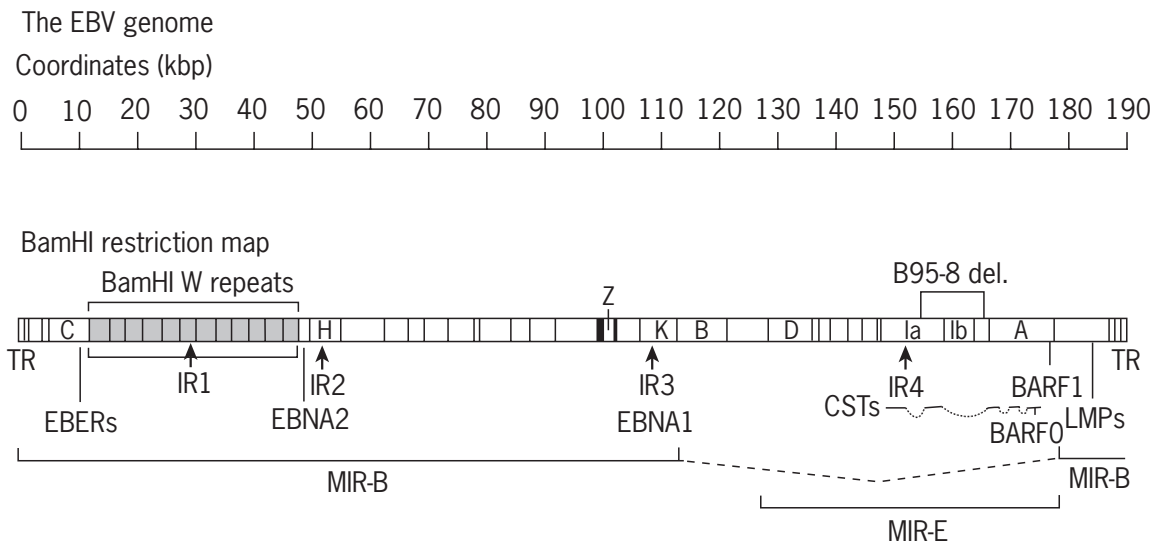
The EBV genome

Coordinates (kbp)

0 10 20 30 40 50 60 70 80 90 100 110 120 130 140 150 160 170 180 190

BamHI restriction map

BamHI W repeats

B95-8 del.

Z

C H K B D Ia Ib A

TR TR

IR1 IR2 IR3 IR4

EBERs EBNA2 EBNA1 CSTs BARF1 BARF0 LMPs

MIR-B MIR-B

MIR-E